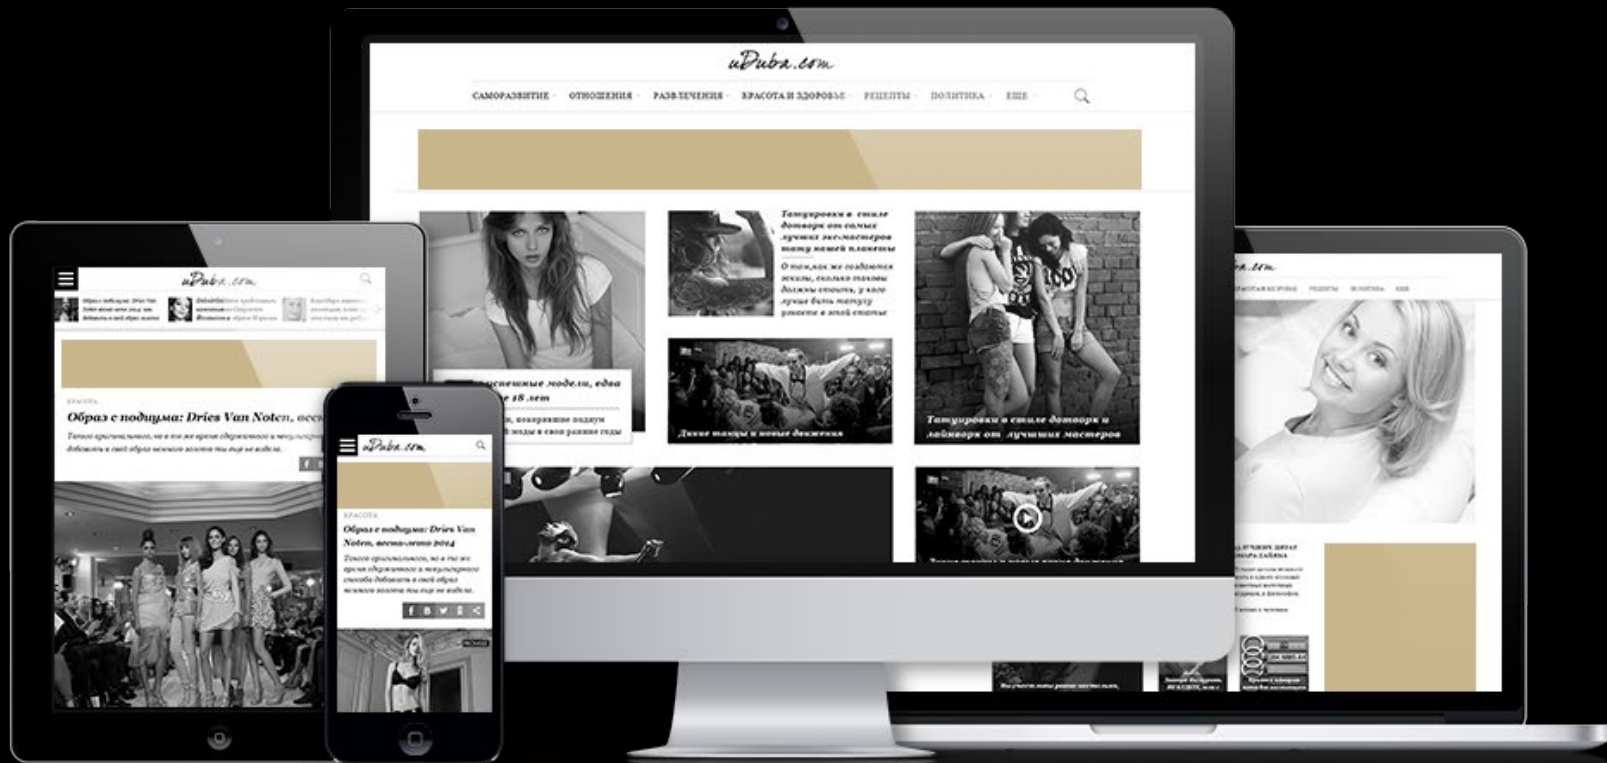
uDuba.com

САМОРАЗВИТИЕ · ОТНОШЕНИЯ · РАЗВЛЕЧЕНИЯ · КРАСОТА И ЗДОРОВЬЕ · РЕЦЕПТЫ · ПОЛИТИКА · ЕЩЕ

Татуировки в стиле дотворк от самых лучших экс-мастеров тату нашей планеты

О том,как же создаются эскизы, сколько техник должны сплотить, у кого лучше бить татуху узнаете в этой статье

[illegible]успешные модели, едва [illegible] 18 лет

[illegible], покорившие подиум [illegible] моды в свои ранние годы

Дикие танцы и новые движения

Татуировки в стиле дотворк и лайнворк от лучших мастеров

uDuba.com

КРАСОТА

Образ с подиума: Dries Van Noten, весн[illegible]

Такое оригинальное, но в то же время сдержанное и популярное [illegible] добавить в свой образ нежного золота ты еще не видела.

uDuba.com

КРАСОТА

Образ с подиума: Dries Van Noten, весна-лето 2014

Такое оригинальное, но в то же время сдержанное и популярное способ добавить в свой образ нежного золота ты еще не видела.

uDuba.com